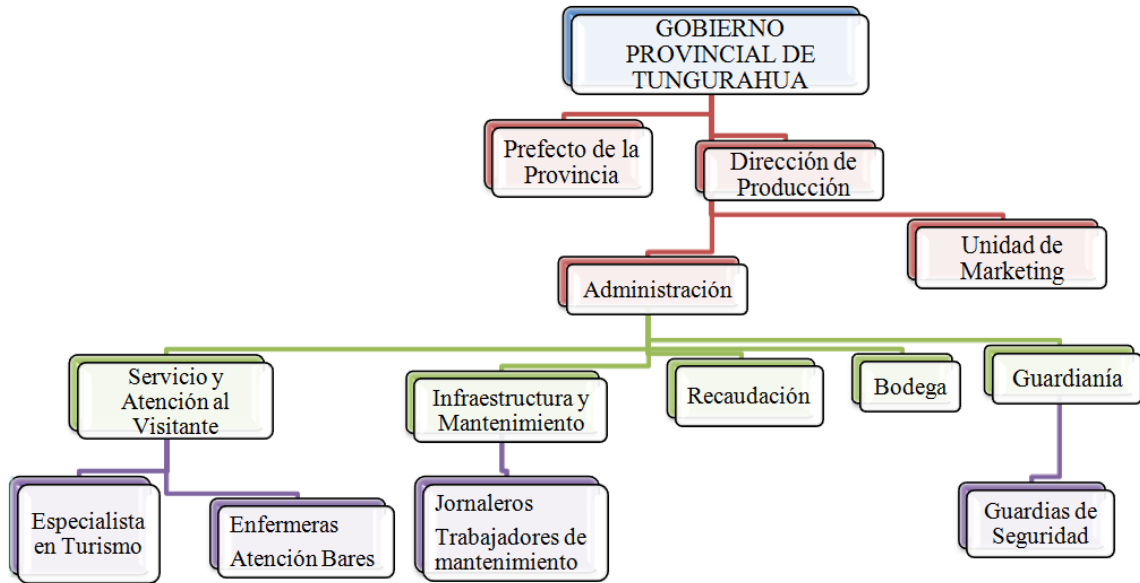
GOBIERNO PROVINCIAL DE TUNGURAHUA

Prefecto de la Provincia

Dirección de Producción

Unidad de Marketing

Administración

Servicio y Atención al Visitante

Infraestructura y Mantenimiento

Recaudación

Bodega

Guardianía

Especialista en Turismo

Enfermeras
Atención Bares

Jornaleros
Trabajadores de mantenimiento

Guardias de Seguridad